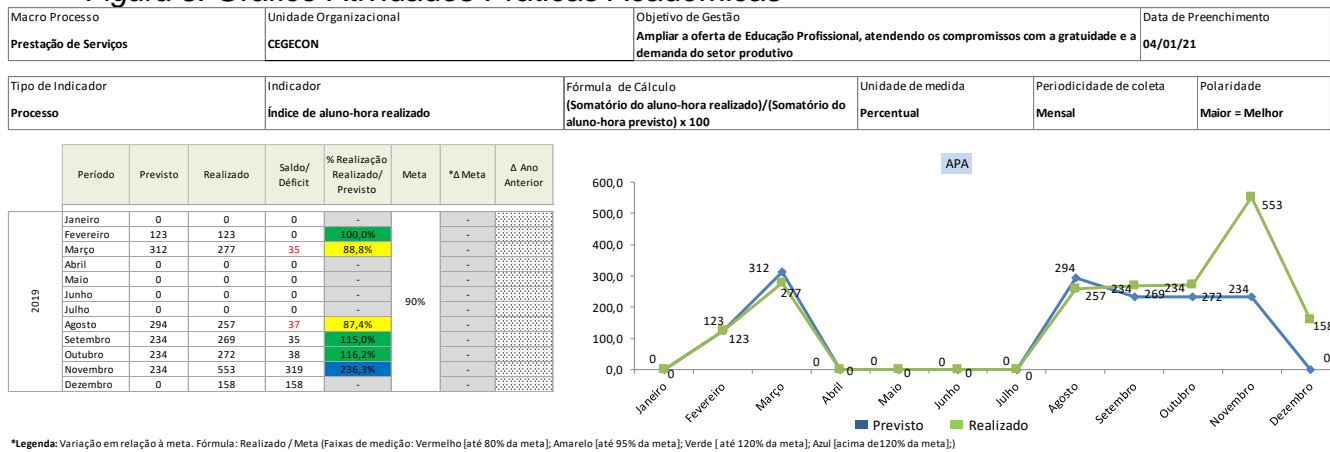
| Macro Processo | Unidade Organizacional | Objetivo de Gestão | Data de Preenchimento |
|---|---|---|---|
| Prestação de Serviços | CEGECON | Ampliar a oferta de Educação Profissional, atendendo os compromissos com a gratuidade e a demanda do setor produtivo | 04/01/21 |

| Tipo de Indicador | Indicador | Fórmula de Cálculo | Unidade de medida | Periodicidade de coleta | Polaridade |
|---|---|---|---|---|---|
| Processo | Índice de aluno-hora realizado | (Somatório do aluno-hora realizado)/(Somatório do aluno-hora previsto) x 100 | Percentual | Mensal | Maior = Melhor |

| | Período | Previsto | Realizado | Saldo/ Déficit | % Realização Realizado/ Previsto | Meta | *Δ Meta | Δ Ano Anterior |
|---|---|---|---|---|---|---|---|---|
| 2019 | Janeiro | 0 | 0 | 0 | - | 90% | - | |
| | Fevereiro | 123 | 123 | 0 | 100,0% | | - | |
| | Março | 312 | 277 | 35 | 88,8% | | - | |
| | Abril | 0 | 0 | 0 | - | | - | |
| | Maio | 0 | 0 | 0 | - | | - | |
| | Junho | 0 | 0 | 0 | - | | - | |
| | Julho | 0 | 0 | 0 | - | | - | |
| | Agosto | 294 | 257 | 37 | 87,4% | | - | |
| | Setembro | 234 | 269 | 35 | 115,0% | | - | |
| | Outubro | 234 | 272 | 38 | 116,2% | | - | |
| | Novembro | 234 | 553 | 319 | 236,3% | | - | |
| | Dezembro | 0 | 158 | 158 | - | | - | |

APA

600,0
500,0
400,0
300,0
200,0
100,0
0,0

0 0 123 123 312 277 0 0 0 0 0 0 0 0 294 257 234 269 234 272 234 553 0 158

Janeiro Fevereiro Março Abril Maio Junho Julho Agosto Setembro Outubro Novembro Dezembro

Previsto Realizado

*Legenda: Variação em relação à meta. Fórmula: Realizado / Meta (Faixas de medição: Vermelho [até 80% da meta]; Amarelo [até 95% da meta]; Verde [ até 120% da meta]; Azul [acima de120% da meta];)